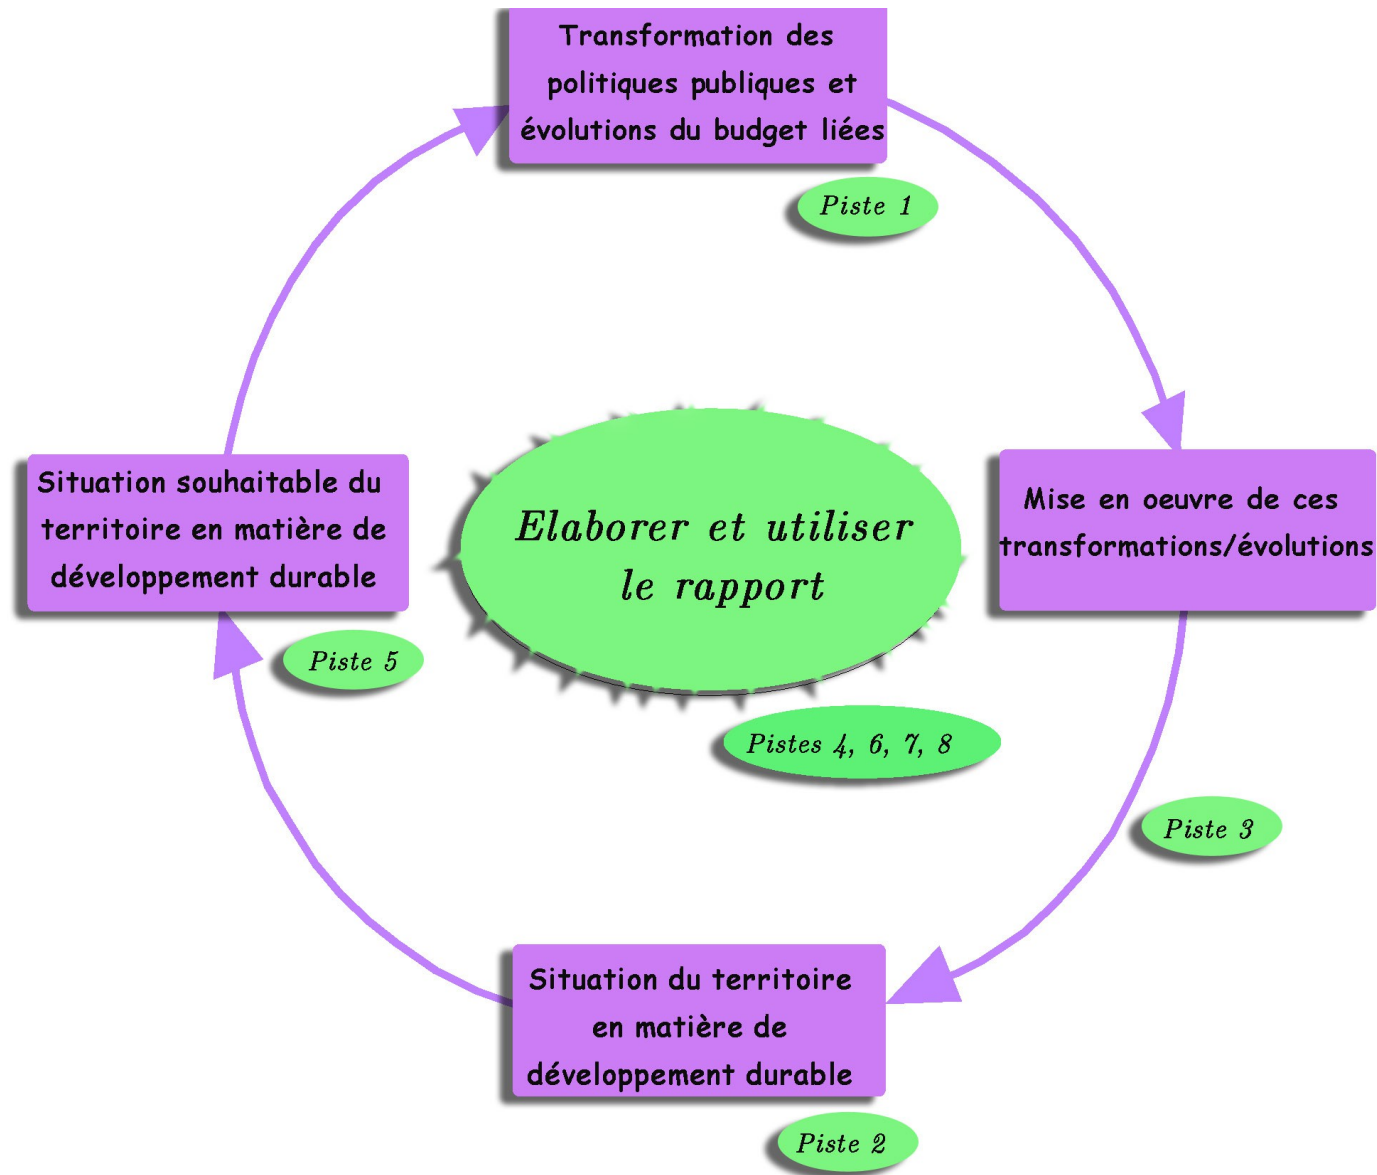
Transformation des politiques publiques et évolutions du budget liées

Piste 1

Mise en oeuvre de ces transformations/évolutions

Piste 3

Situation du territoire en matière de développement durable

Piste 2

Situation souhaitable du territoire en matière de développement durable

Piste 5

Elaborer et utiliser le rapport

Pistes 4, 6, 7, 8